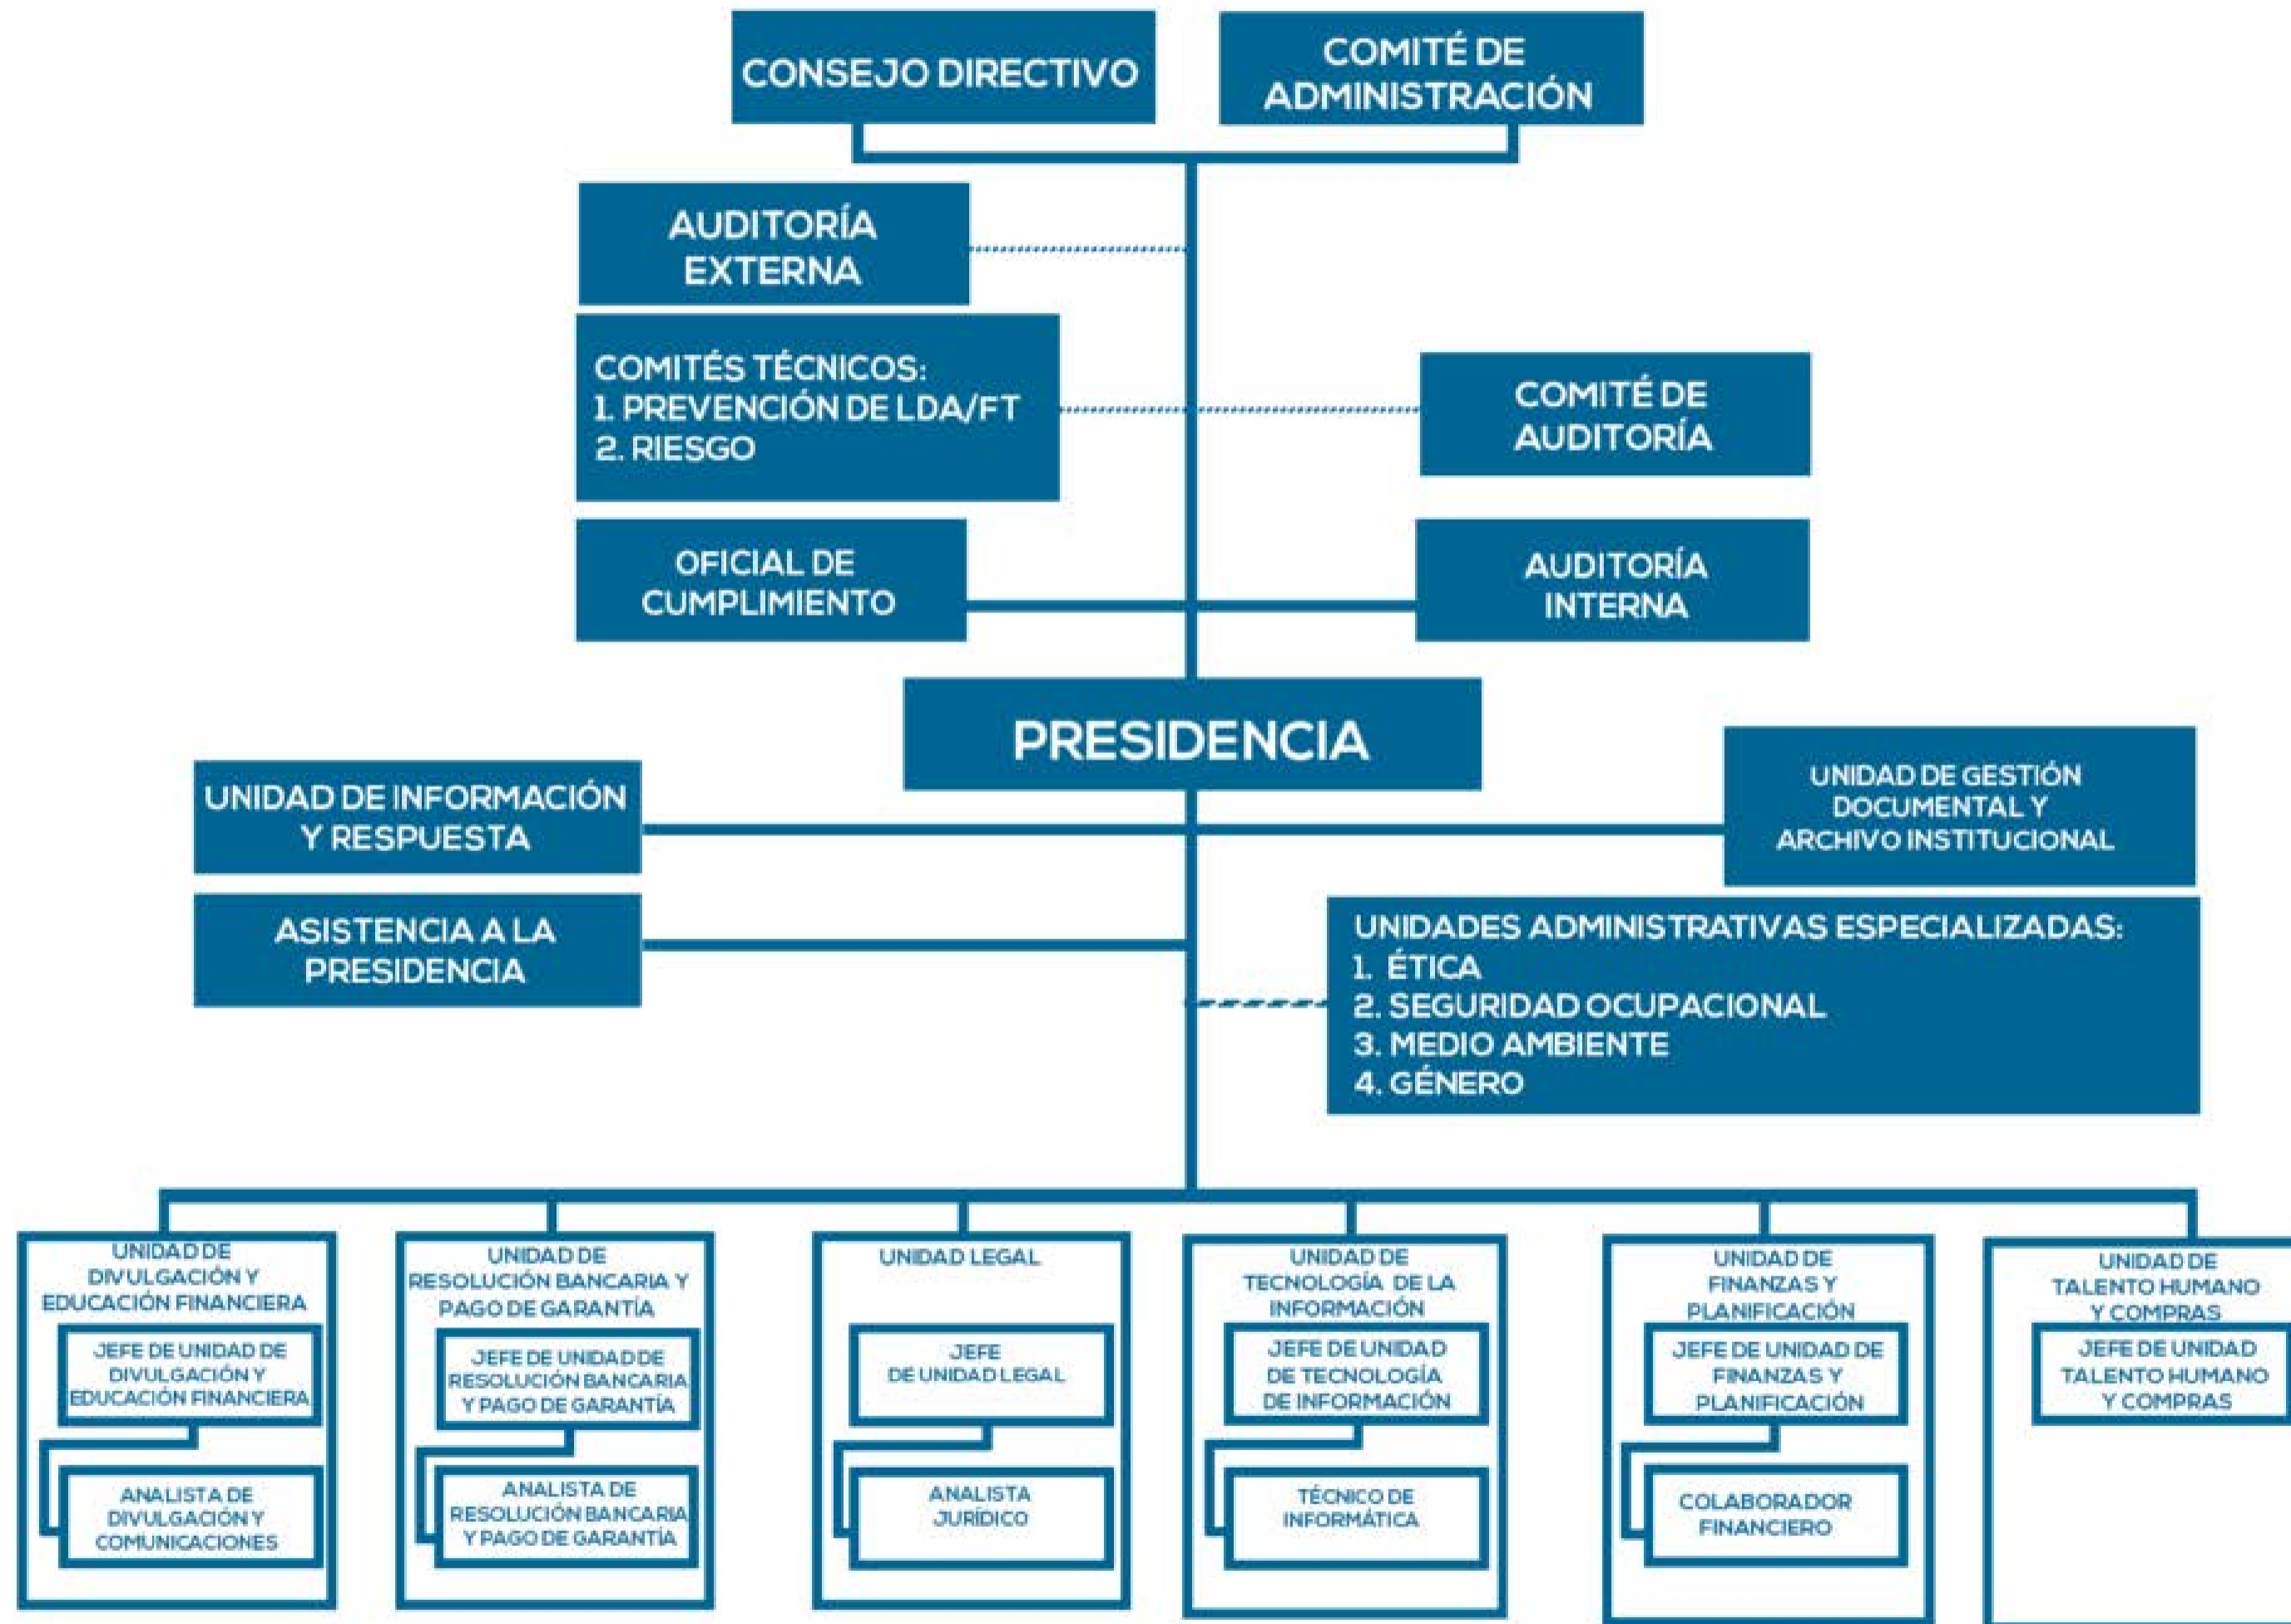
CONSEJO DIRECTIVO

COMITÉ DE ADMINISTRACIÓN

AUDITORÍA EXTERNA

COMITÉS TÉCNICOS:
1. PREVENCIÓN DE LDA/FT
2. RIESGO

COMITÉ DE AUDITORÍA

OFICIAL DE CUMPLIMIENTO

AUDITORÍA INTERNA

PRESIDENCIA

UNIDAD DE INFORMACIÓN Y RESPUESTA

UNIDAD DE GESTIÓN DOCUMENTAL Y ARCHIVO INSTITUCIONAL

ASISTENCIA A LA PRESIDENCIA

UNIDADES ADMINISTRATIVAS ESPECIALIZADAS:
1. ÉTICA
2. SEGURIDAD OCUPACIONAL
3. MEDIO AMBIENTE
4. GÉNERO

UNIDAD DE DIVULGACIÓN Y EDUCACIÓN FINANCIERA

JEFE DE UNIDAD DE DIVULGACIÓN Y EDUCACIÓN FINANCIERA

ANALISTA DE DIVULGACIÓN Y COMUNICACIONES

UNIDAD DE RESOLUCIÓN BANCARIA Y PAGO DE GARANTÍA

JEFE DE UNIDAD DE RESOLUCIÓN BANCARIA Y PAGO DE GARANTÍA

ANALISTA DE RESOLUCIÓN BANCARIA Y PAGO DE GARANTÍA

UNIDAD LEGAL

JEFE DE UNIDAD LEGAL

ANALISTA JURÍDICO

UNIDAD DE TECNOLOGÍA DE LA INFORMACIÓN

JEFE DE UNIDAD DE TECNOLOGÍA DE INFORMACIÓN

TÉCNICO DE INFORMÁTICA

UNIDAD DE FINANZAS Y PLANIFICACIÓN

JEFE DE UNIDAD DE FINANZAS Y PLANIFICACIÓN

COLABORADOR FINANCIERO

UNIDAD DE TALENTO HUMANO Y COMPRAS

JEFE DE UNIDAD TALENTO HUMANO Y COMPRAS